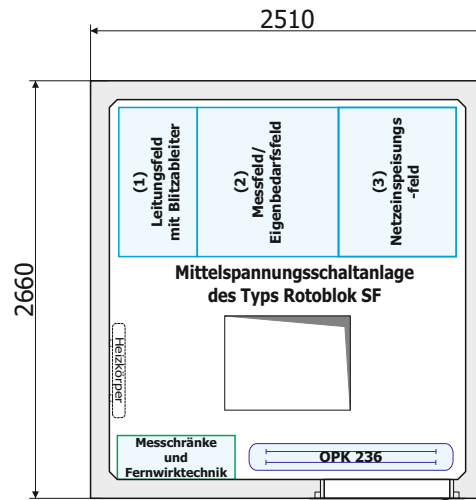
2510

2660

(1) Leitungsfeld mit Blitzableiter

(2) Messfeld/ Eigenbedarfsfeld

(3) Netzeinspeisungs -feld

Mittelspannungsschaltanlage des Typs Rotoblok SF

Heizkörper

Messchränke und Fernwirktechnik

OPK 236